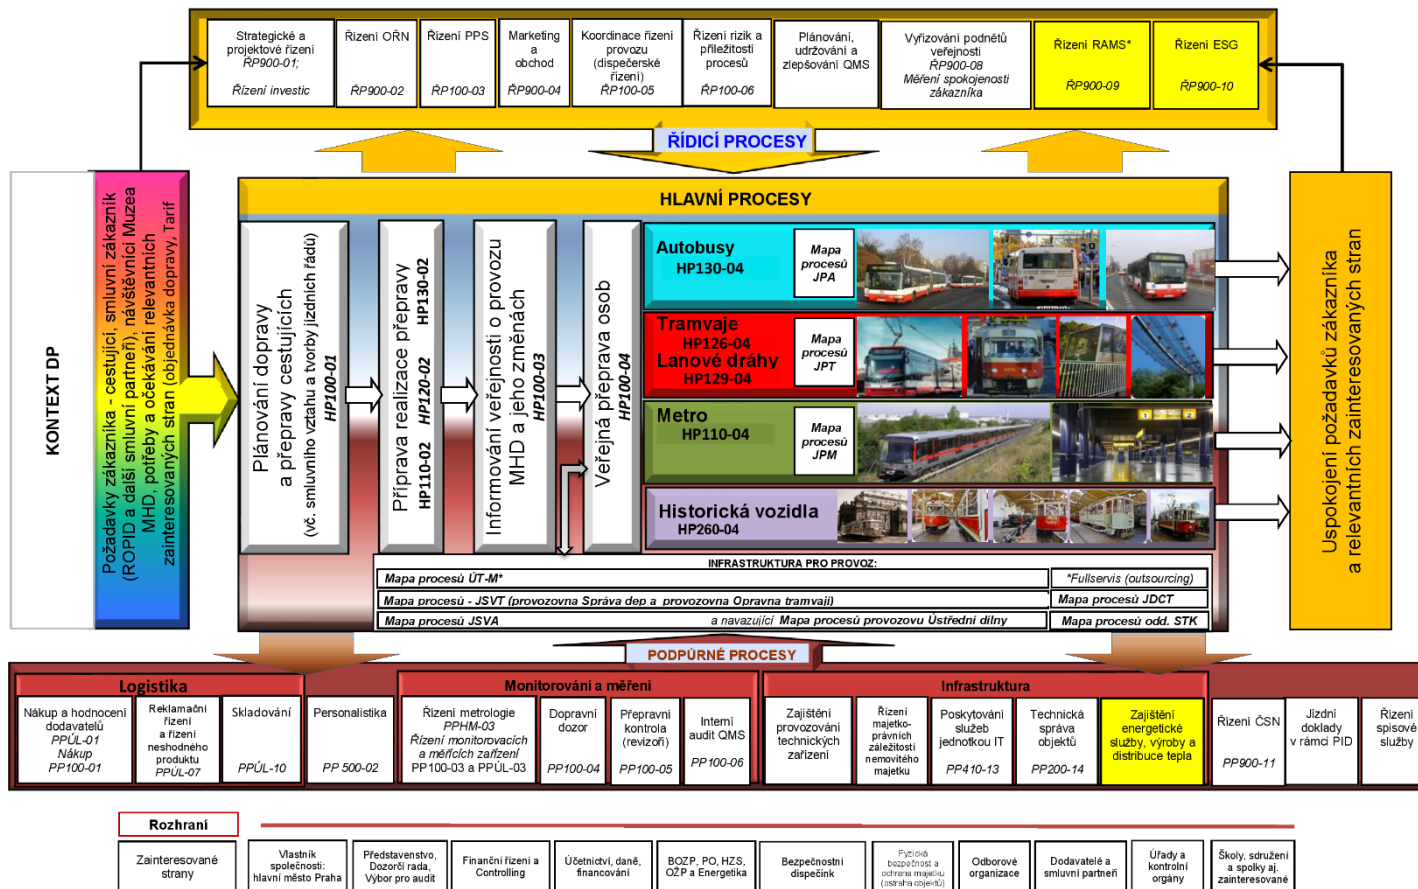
Strategické a projektové řízení ŘP900-01; Řízení investic

Řízení OŘN ŘP900-02

Řízení PPS ŘP100-03

Marketing a obchod ŘP900-04

Koordinace řízení provozu (dispečerské řízení) ŘP100-05

Řízení rizik a příležitostí procesů ŘP100-06

Plánování, udržování a zlepšování QMS

Vyřizování podnětů veřejnosti ŘP900-08 Měření spokojenosti zákazníka

Řízení RAMS* ŘP900-09

Řízení ESG ŘP900-10

ŘÍDICÍ PROCESY

KONTEXT DP

Požadavky zákazníka - cestující, smluvní zákazník (ROPID a další smluvní partneři), návštěvníci Muzea MHD, potřeby a očekávání relevantních zainteresovaných stran (objednávka dopravy, Tarif

HLAVNÍ PROCESY

Plánování dopravy a přepravy cestujících (vč. smluvního vztahu a tvorby jízdních řádů) HP100-01

Příprava realizace přepravy HP110-02 HP120-02 HP130-02

Informování veřejnosti o provozu MHD a jeho změnách HP100-03

Veřejná přeprava osob HP100-04

Autobusy HP130-04

Mapa procesů JPA

Tramvaje HP126-04 Lanové dráhy HP129-04

Mapa procesů JPT

Metro HP110-04

Mapa procesů JPM

Historická vozidla HP260-04

INFRASTRUKTURA PRO PROVOZ:

| Mapa procesů ÚT-M* | *Fullservis (outsourcing) |
|---|---|
| Mapa procesů - JSVT (provozovna Správa dep a provozovna Opravna tramvají) | Mapa procesů JDCT |
| Mapa procesů JSVA a navazující Mapa procesů provozovny Ústřední dílny | Mapa procesů odd. STK |

Uspokojení požadavků zákazníka a relevantních zainteresovaných stran

PODPŮRNÉ PROCESY

Logistika

Nákup a hodnocení dodavatelů PPÚL-01 Nákup PP100-01

Reklamační řízení a řízení neshodného produktu PPÚL-07

Skladování PPÚL-10

Personalistika PP 500-02

Monitorování a měření

Řízení metrologie PPHM-03 Řízení monitorovacích a měřících zařízení PP100-03 a PPÚL-03

Dopravní dozor PP100-04

Přepravní kontrola (revizoři) PP100-05

Interní audit QMS PP100-06

Infrastruktura

Zajištění provozování technických zařízení

Řízení majetko-právních záležitostí nemovitého majetku

Poskytování služeb jednotkou IT PP410-13

Technická správa objektů PP200-14

Zajištění energetické služby, výroby a distribuce tepla

Řízení ČSN PP900-11

Jízdní doklady v rámci PID

Řízení spisové služby

Rozhraní

Zainteresované strany

Vlastník společnosti: hlavní město Praha

Představenstvo, Dozorčí rada, Výbor pro audit

Finanční řízení a Controlling

Účetnictví, daně, financování

BOZP, PO, HZS, OŽP a Energetika

Bezpečnostní dispečink

Fyzická bezpečnost a ochrana majetku (ostraha objektů)

Odborové organizace

Dodavatelé a smluvní partneři

Úřady a kontrolní orgány

Školy, sdružení a spolky aj. zainteresované